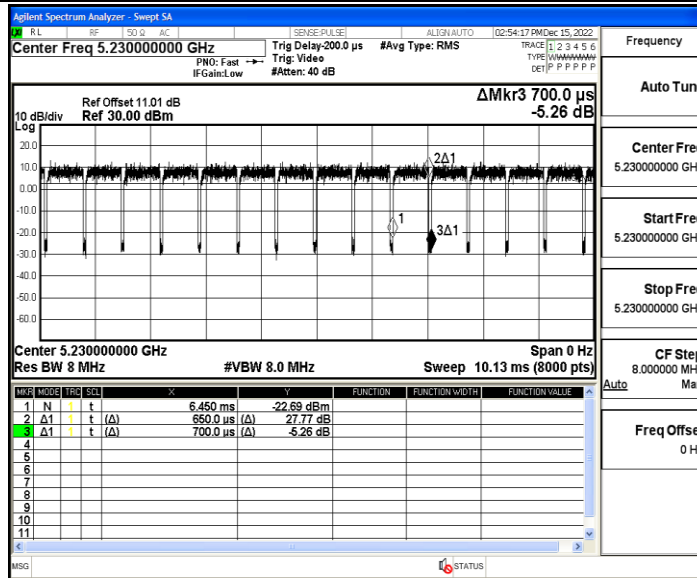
Agilent Spectrum Analyzer - Swept SA

RL | RF | 50 Ω AC | SENSE:PULSE | ALIGN AUTO | 02:54:17 PM Dec 15, 2022

Center Freq 5.230000000 GHz

PNO: Fast IFGain:Low

Trig Delay-200.0 µs Trig: Video #Atten: 40 dB

#Avg Type: RMS

TRACE 1 2 3 4 5 6 TYPE WWWWWW DET P P P P P P

Frequency

Ref Offset 11.01 dB
10 dB/div Ref 30.00 dBm
Log

ΔMkr3 700.0 µs
-5.26 dB

20.0
10.0
0.00
-10.0
-20.0
-30.0
-40.0
-50.0
-60.0

2Δ1
1
3Δ1

Center 5.230000000 GHz
Res BW 8 MHz
#VBW 8.0 MHz
Span 0 Hz
Sweep 10.13 ms (8000 pts)

| MKR | MODE | TRC | SCL | X | | Y | FUNCTION | FUNCTION WIDTH | FUNCTION VALUE |
|---|---|---|---|---|---|---|---|---|---|
| 1 | N | 1 | t | | 6.450 ms | -22.69 dBm | | | |
| 2 | Δ1 | 1 | t | (Δ) | 650.0 µs (Δ) | 27.77 dB | | | |
| 3 | Δ1 | 1 | t | (Δ) | 700.0 µs (Δ) | -5.26 dB | | | |
| 4 | | | | | | | | | |
| 5 | | | | | | | | | |
| 6 | | | | | | | | | |
| 7 | | | | | | | | | |
| 8 | | | | | | | | | |
| 9 | | | | | | | | | |
| 10 | | | | | | | | | |
| 11 | | | | | | | | | |

Auto Tun

Center Fre
5.230000000 GH

Start Fre
5.230000000 GH

Stop Fre
5.230000000 GH

CF Ste
8.000000 MH
Auto Ma

Freq Offse
0 H

MSG
STATUS